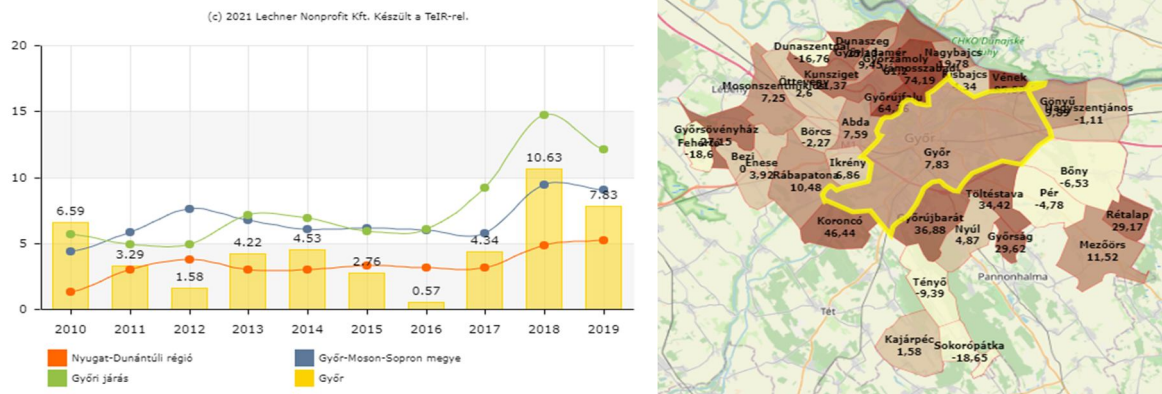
(c) 2021 Lechner Nonprofit Kft. Készült a TeIR-rel.

20
15
10
5
0

6.59
3.29
1.58
4.22
4.53
2.76
0.57
4.34
10.63
7.83

2010 2011 2012 2013 2014 2015 2016 2017 2018 2019

Nyugat-Dunántúli régió
Győr-Moson-Sopron megye
Győri járás
Győr

Dunaszentpál
-16,76
Dunaszeg
Győrladamér
9,43
Győrzámoly
61
Nagybajcs
19,78
Kunsziget
21,37
Kisbajcs
34
Vének
Mosonszentmiklós
7,25
Öttevény
2,6
Győrújfalu
64
Gönyű
9,89
Nagyszentjános
-1,11
Győrsövényház
Fehértó
-18,6
Abda
7,59
Börcs
-2,27
Győr
Győr
7,83
Bezi
0
Enese
3,92
Ikrény
6,86
Rábapatona
10,48
Bőny
-6,53
Töltéstava
34,42
Pér
-4,78
Rétalap
29,17
Koroncó
46,44
Győrújbarát
36,88
Nyúl
4,87
Győrság
29,62
Mezőörs
11,52
Pannonhalma
Tényő
-9,39
Tét
Kajárpéc
1,58
Sokorópátka
-18,65